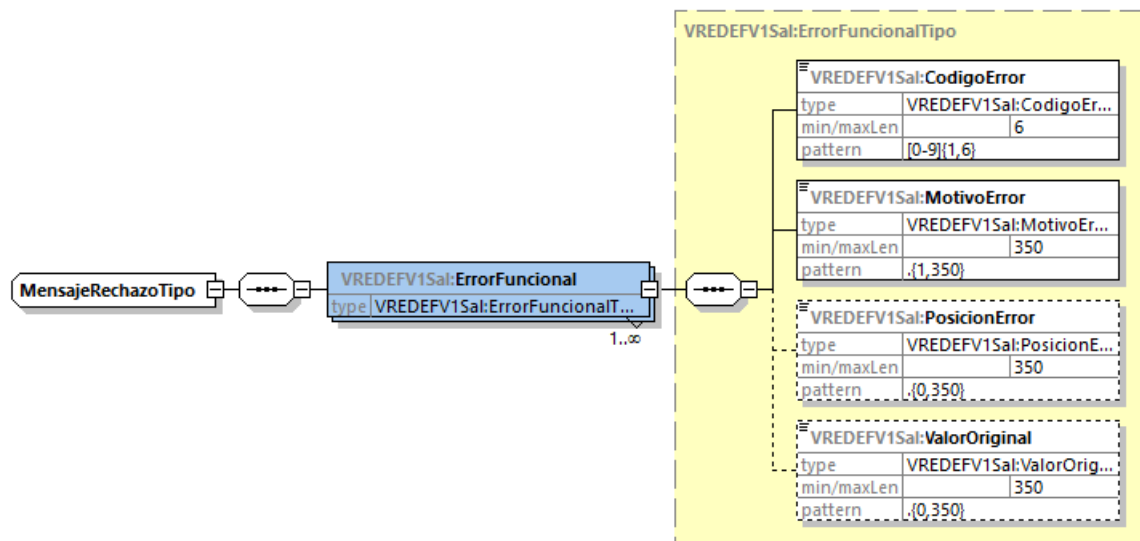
MensajeRechazoTipo

VREDEFV1Sal:ErrorFuncional
type VREDEFV1Sal:ErrorFuncionalT...
1..∞

VREDEFV1Sal:ErrorFuncionalTipo

VREDEFV1Sal:CodigoError
| type | VREDEFV1Sal:CodigoEr... |
|---|---|
| min/maxLen | 6 |
| pattern | [0-9]{1,6} |

VREDEFV1Sal:MotivoError
| type | VREDEFV1Sal:MotivoEr... |
|---|---|
| min/maxLen | 350 |
| pattern | .{1,350} |

VREDEFV1Sal:PosicionError
| type | VREDEFV1Sal:PosicionE... |
|---|---|
| min/maxLen | 350 |
| pattern | .{0,350} |

VREDEFV1Sal:ValorOriginal
| type | VREDEFV1Sal:ValorOrig... |
|---|---|
| min/maxLen | 350 |
| pattern | .{0,350} |